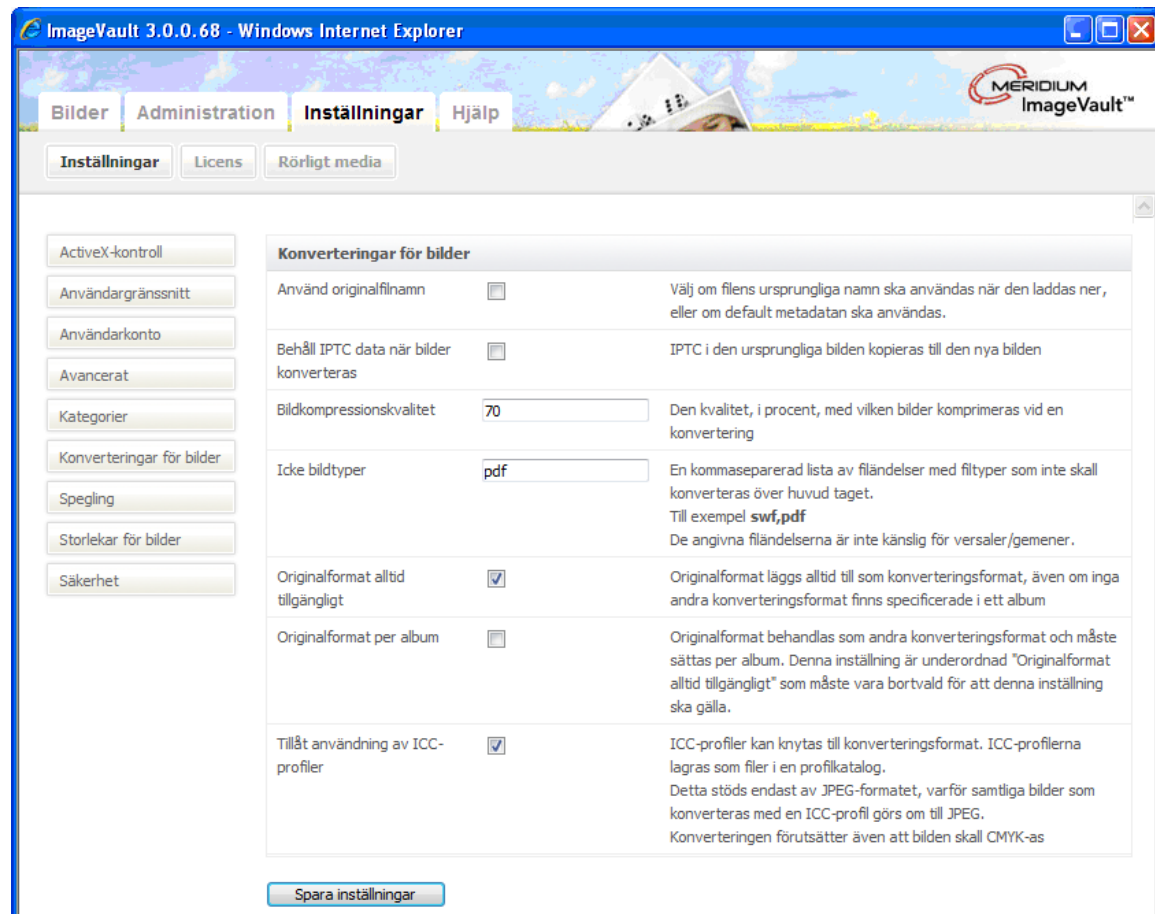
ImageVault 3.0.0.68 - Windows Internet Explorer

Bilder Administration Inställningar Hjälp

MERIDIUM ImageVault™

Inställningar Licens Rörligt media

ActiveX-kontroll
Användargränssnitt
Användarkonto
Avancerat
Kategorier
Konverteringar för bilder
Spegling
Storlekar för bilder
Säkerhet

Konverteringar för bilder

| | | |
|---|---|---|
| Använd originalfilnamn | ☐ | Välj om filens ursprungliga namn ska användas när den laddas ner, eller om default metadatan ska användas. |
| Behåll IPTC data när bilder konverteras | ☐ | IPTC i den ursprungliga bilden kopieras till den nya bilden |
| Bildkompressionskvalitet | 70 | Den kvalitet, i procent, med vilken bilder komprimeras vid en konvertering |
| Icke bildtyper | pdf | En kommaseparerad lista av filändelser med filtyper som inte skall konverteras över huvud taget. Till exempel **swf,pdf** De angivna filändelserna är inte känslig för versaler/gemener. |
| Originalformat alltid tillgängligt | ☑ | Originalformat läggs alltid till som konverteringsformat, även om inga andra konverteringsformat finns specificerade i ett album |
| Originalformat per album | ☐ | Originalformat behandlas som andra konverteringsformat och måste sättas per album. Denna inställning är underordnad "Originalformat alltid tillgängligt" som måste vara bortvald för att denna inställning ska gälla. |
| Tillåt användning av ICC-profiler | ☑ | ICC-profiler kan knytas till konverteringsformat. ICC-profilerna lagras som filer i en profilkatalog. Detta stöds endast av JPEG-formatet, varför samtliga bilder som konverteras med en ICC-profil görs om till JPEG. Konverteringen förutsätter även att bilden skall CMYK-as |

Spara inställningar